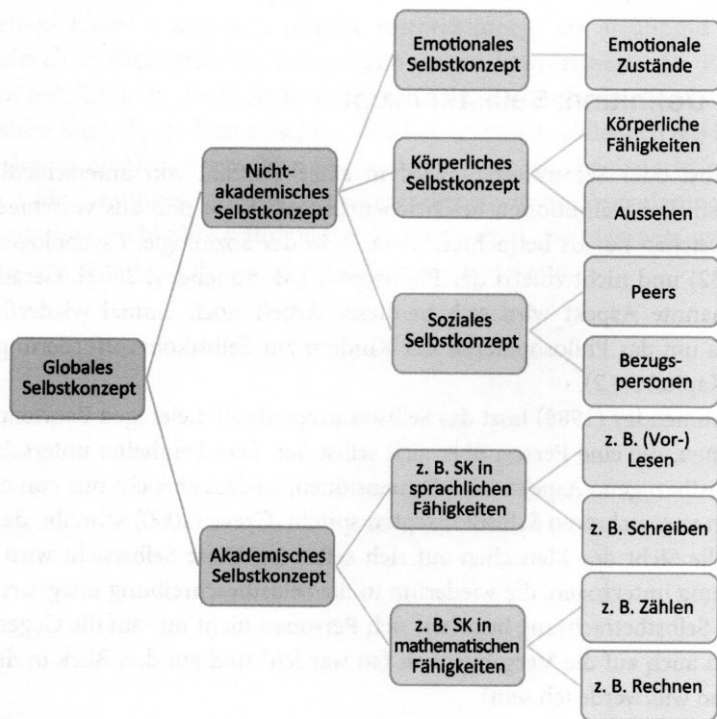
Globales Selbstkonzept

Nicht-akademisches Selbstkonzept

Akademisches Selbstkonzept

Emotionales Selbstkonzept

Körperliches Selbstkonzept

Soziales Selbstkonzept

z. B. SK in sprachlichen Fähigkeiten

z. B. SK in mathematischen Fähigkeiten

Emotionale Zustände

Körperliche Fähigkeiten

Aussehen

Peers

Bezugspersonen

z. B. (Vor-) Lesen

z. B. Schreiben

z. B. Zählen

z. B. Rechnen